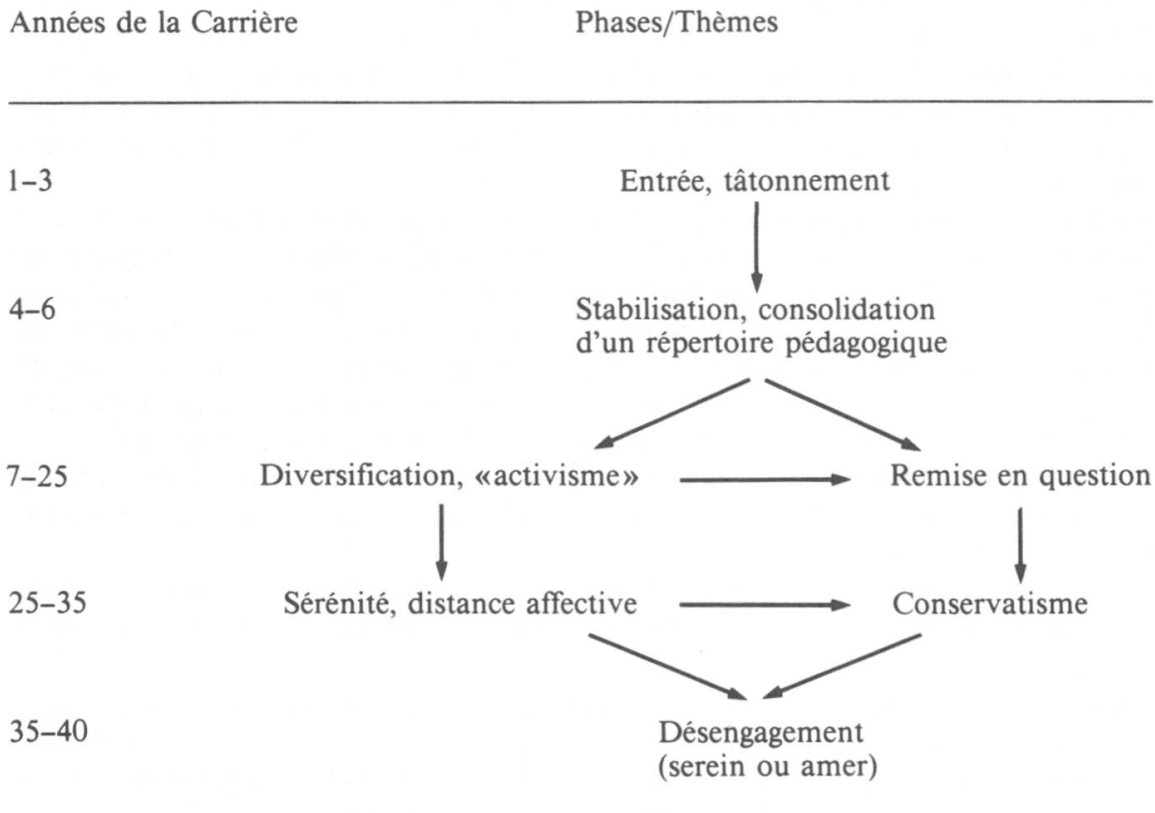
Années de la Carrière

Phases/Thèmes

1–3

Entrée, tâtonnement

4–6

Stabilisation, consolidation d'un répertoire pédagogique

7–25

Diversification, «activisme»

Remise en question

25–35

Sérénité, distance affective

Conservatisme

35–40

Désengagement (serein ou amer)